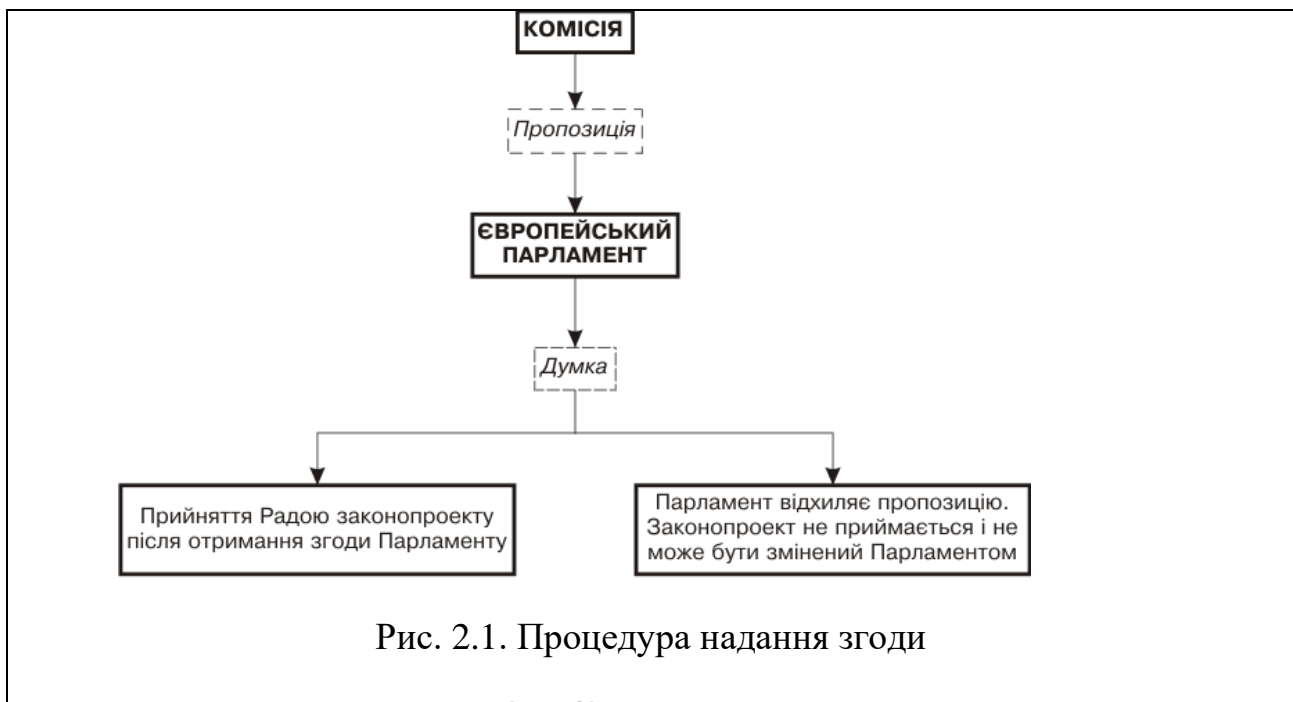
КОМІСІЯ

Пропозиція

ЄВРОПЕЙСЬКИЙ ПАРЛАМЕНТ

Думка

Прийняття Радою законопроекту після отримання згоди Парламенту

Парламент відхиляє пропозицію. Законопроект не приймається і не може бути змінений Парламентом

Рис. 2.1. Процедура надання згоди